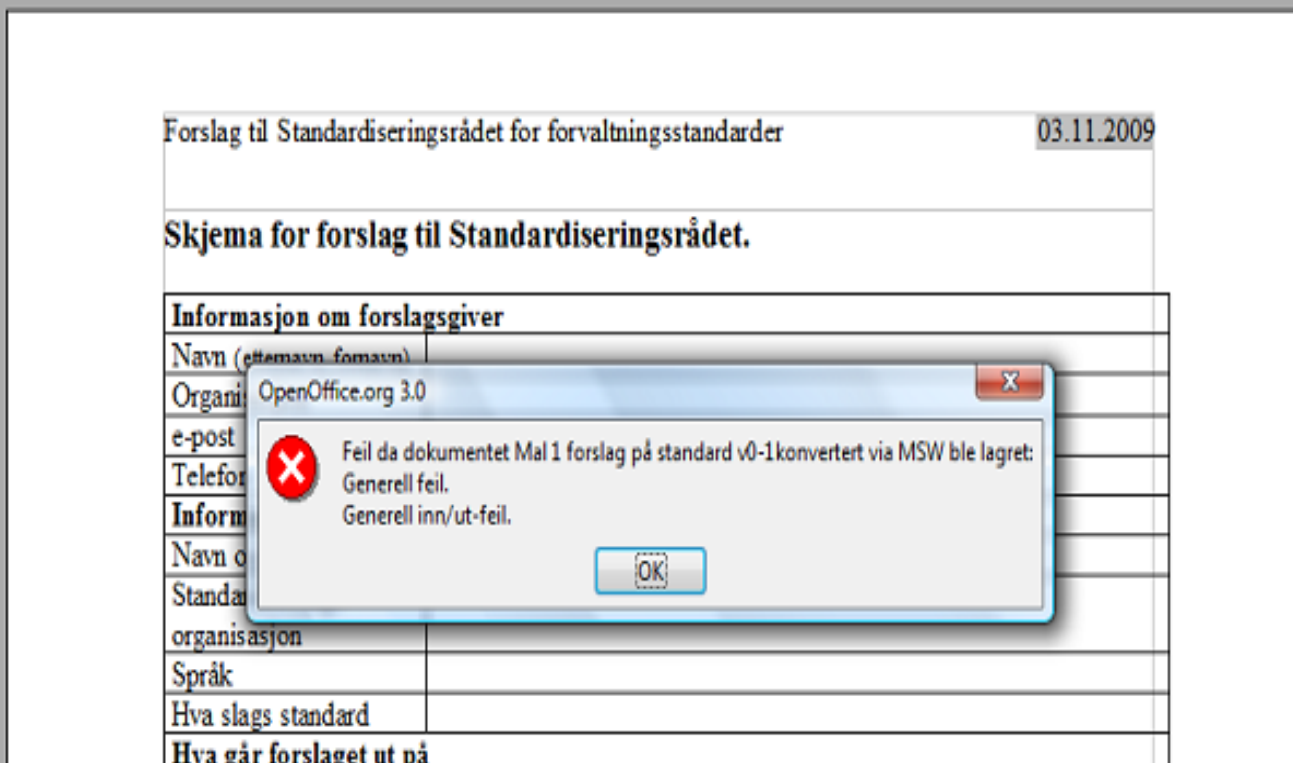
Forslag til Standardiseringsrådet for forvaltningsstandarder 03.11.2009

Skjema for forslag til Standardiseringsrådet.

| Informasjon om forslagsgiver | |
|---|---|
| Navn (etternavn, fornavn) | |
| Organi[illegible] | |
| e-post | |
| Telefo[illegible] | |
| Inform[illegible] | |
| Navn o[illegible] | |
| Standa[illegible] organisasjon | |
| Språk | |
| Hva slags standard | |
| Hva går forslaget ut på | |

OpenOffice.org 3.0

Feil da dokumentet Mal 1 forslag på standard v0-1konvertert via MSW ble lagret:
Generell feil.
Generell inn/ut-feil.

OK